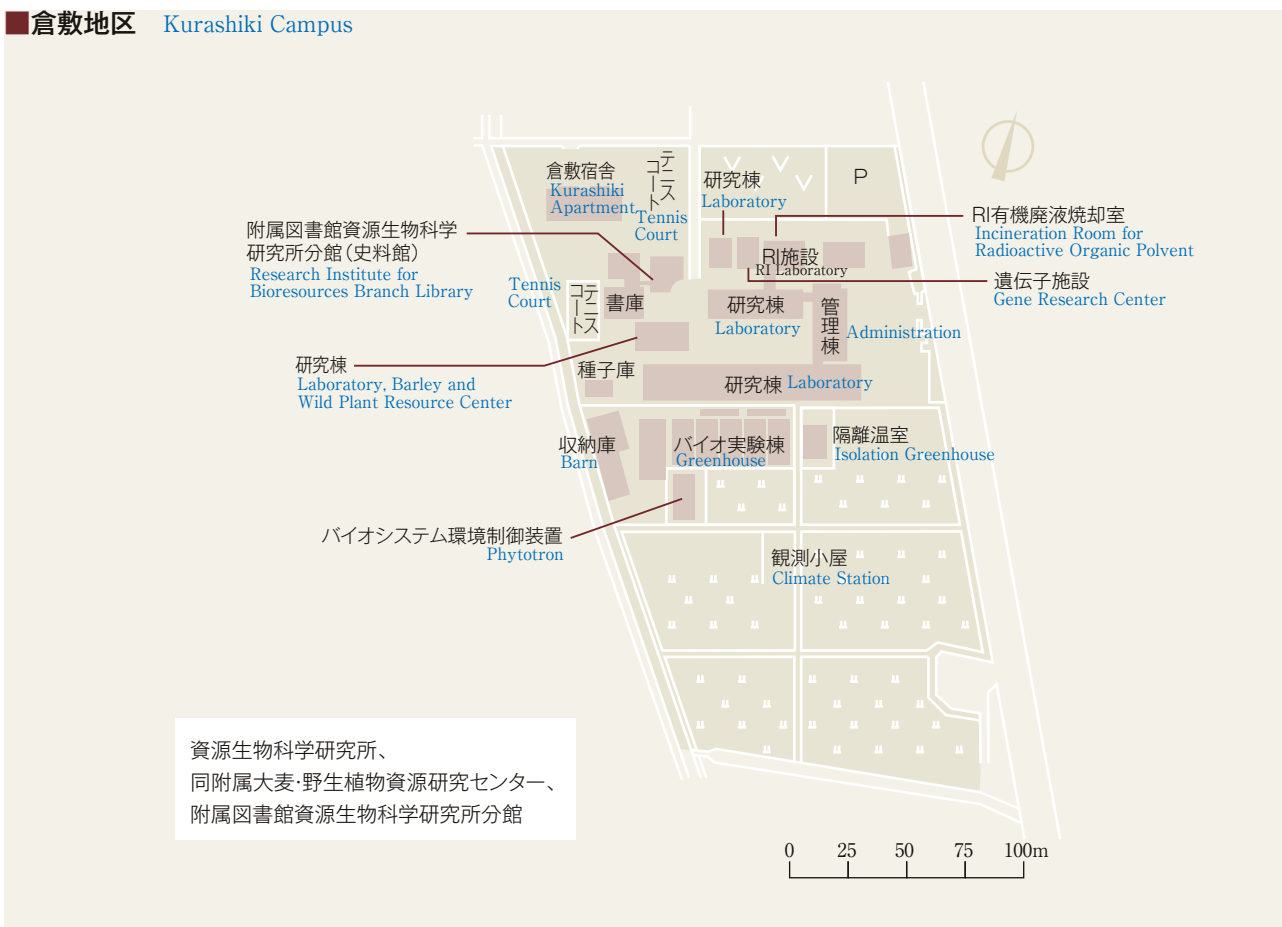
倉敷地区 Kurashiki Campus

倉敷宿舎
Kurashiki Apartment

テニスコート
Tennis Court

研究棟
Laboratory

P

RI有機廃液焼却室
Incineration Room for Radioactive Organic Polvent

附属図書館資源生物科学研究所分館（史料館）
Research Institute for Bioresources Branch Library

RI施設
RI Laboratory

遺伝子施設
Gene Research Center

Tennis Court
テニスコート

書庫

研究棟
Laboratory

管理棟
Administration

研究棟
Laboratory, Barley and Wild Plant Resource Center

種子庫

研究棟 Laboratory

収納庫
Barn

バイオ実験棟
Greenhouse

隔離温室
Isolation Greenhouse

バイオシステム環境制御装置
Phytotron

観測小屋
Climate Station

資源生物科学研究所、
同附属大麦・野生植物資源研究センター、
附属図書館資源生物科学研究所分館

0 25 50 75 100m